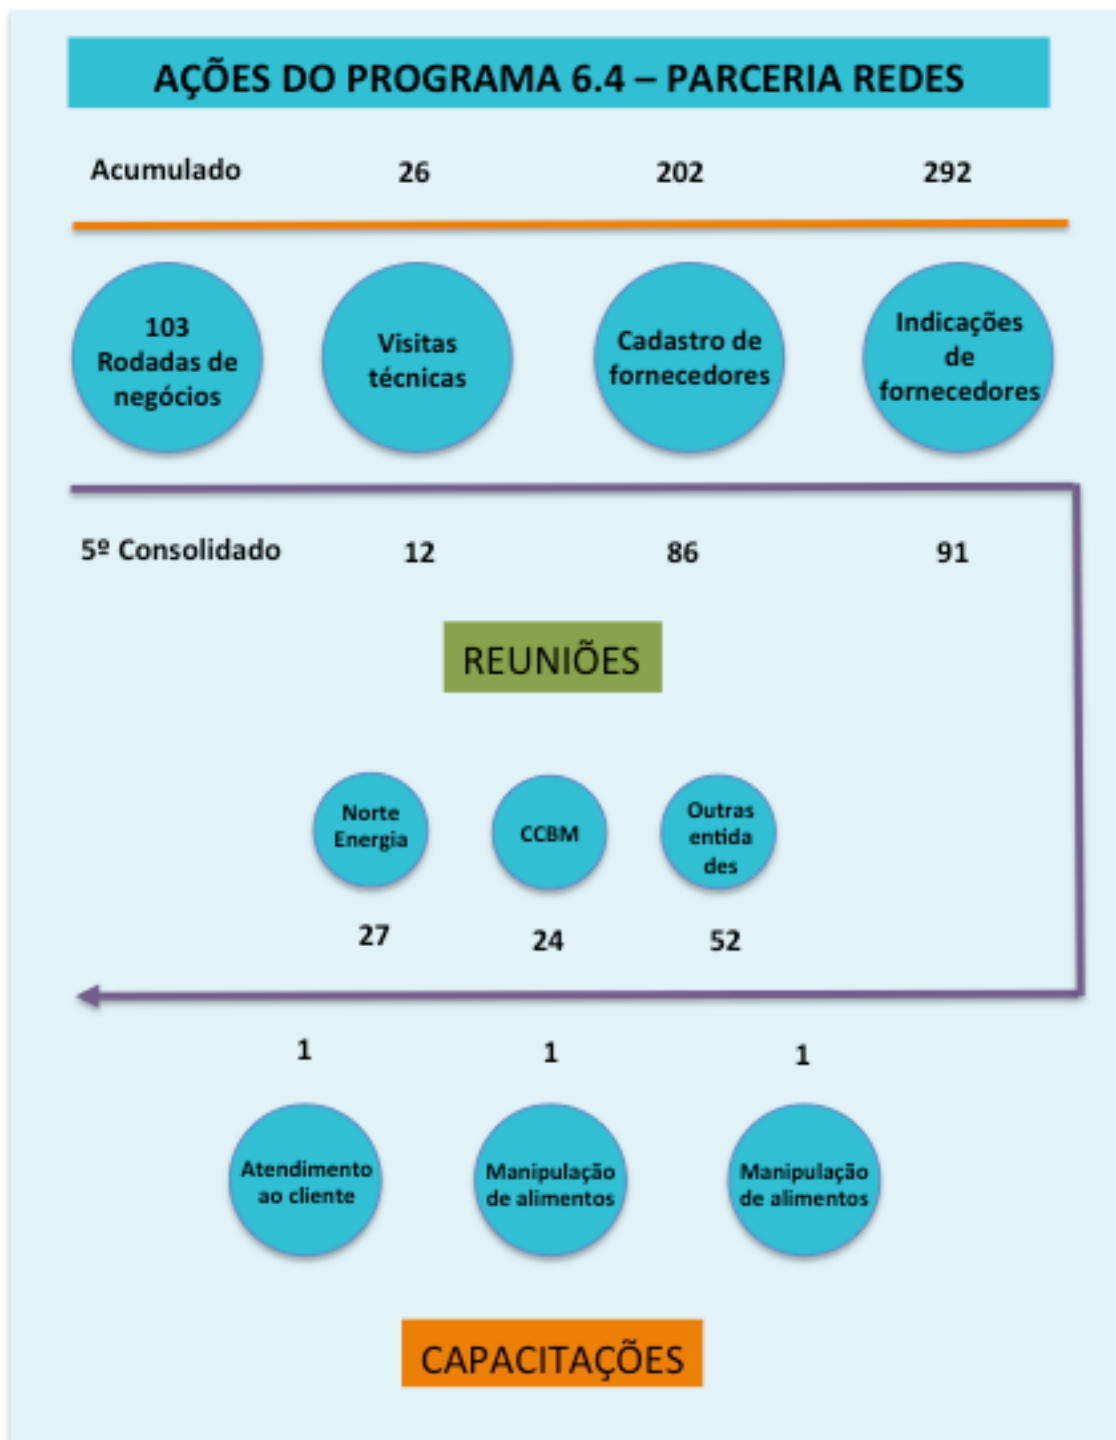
AÇÕES DO PROGRAMA 6.4 – PARCERIA REDES

Acumulado 26 202 292

103 Rodadas de negócios

Visitas técnicas

Cadastro de fornecedores

Indicações de fornecedores

5º Consolidado 12 86 91

REUNIÕES

Norte Energia

CCBM

Outras entida des

27 24 52

1 1 1

Atendimento ao cliente

Manipulação de alimentos

Manipulação de alimentos

CAPACITAÇÕES